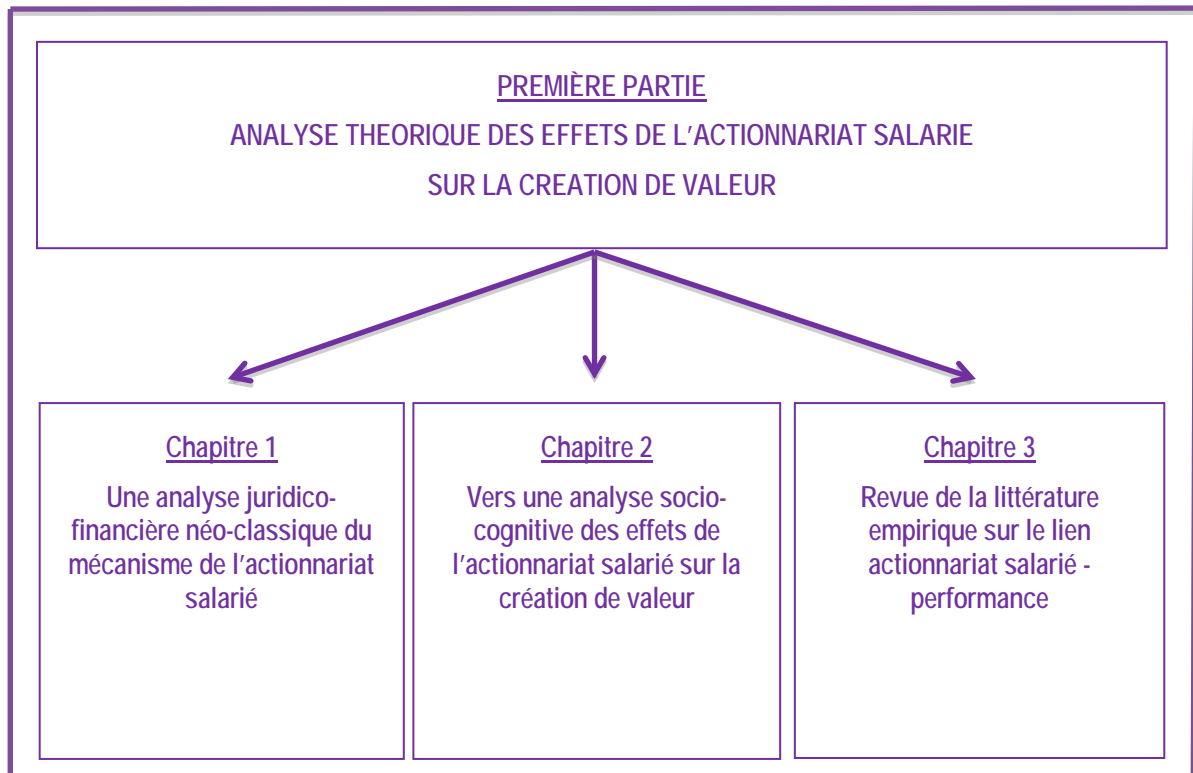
PREMIÈRE PARTIE
ANALYSE THEORIQUE DES EFFETS DE L'ACTIONNARIAT SALARIE SUR LA CREATION DE VALEUR

Chapitre 1
Une analyse juridico-financière néo-classique du mécanisme de l'actionnariat salarié

Chapitre 2
Vers une analyse socio-cognitive des effets de l'actionnariat salarié sur la création de valeur

Chapitre 3
Revue de la littérature empirique sur le lien actionnariat salarié - performance